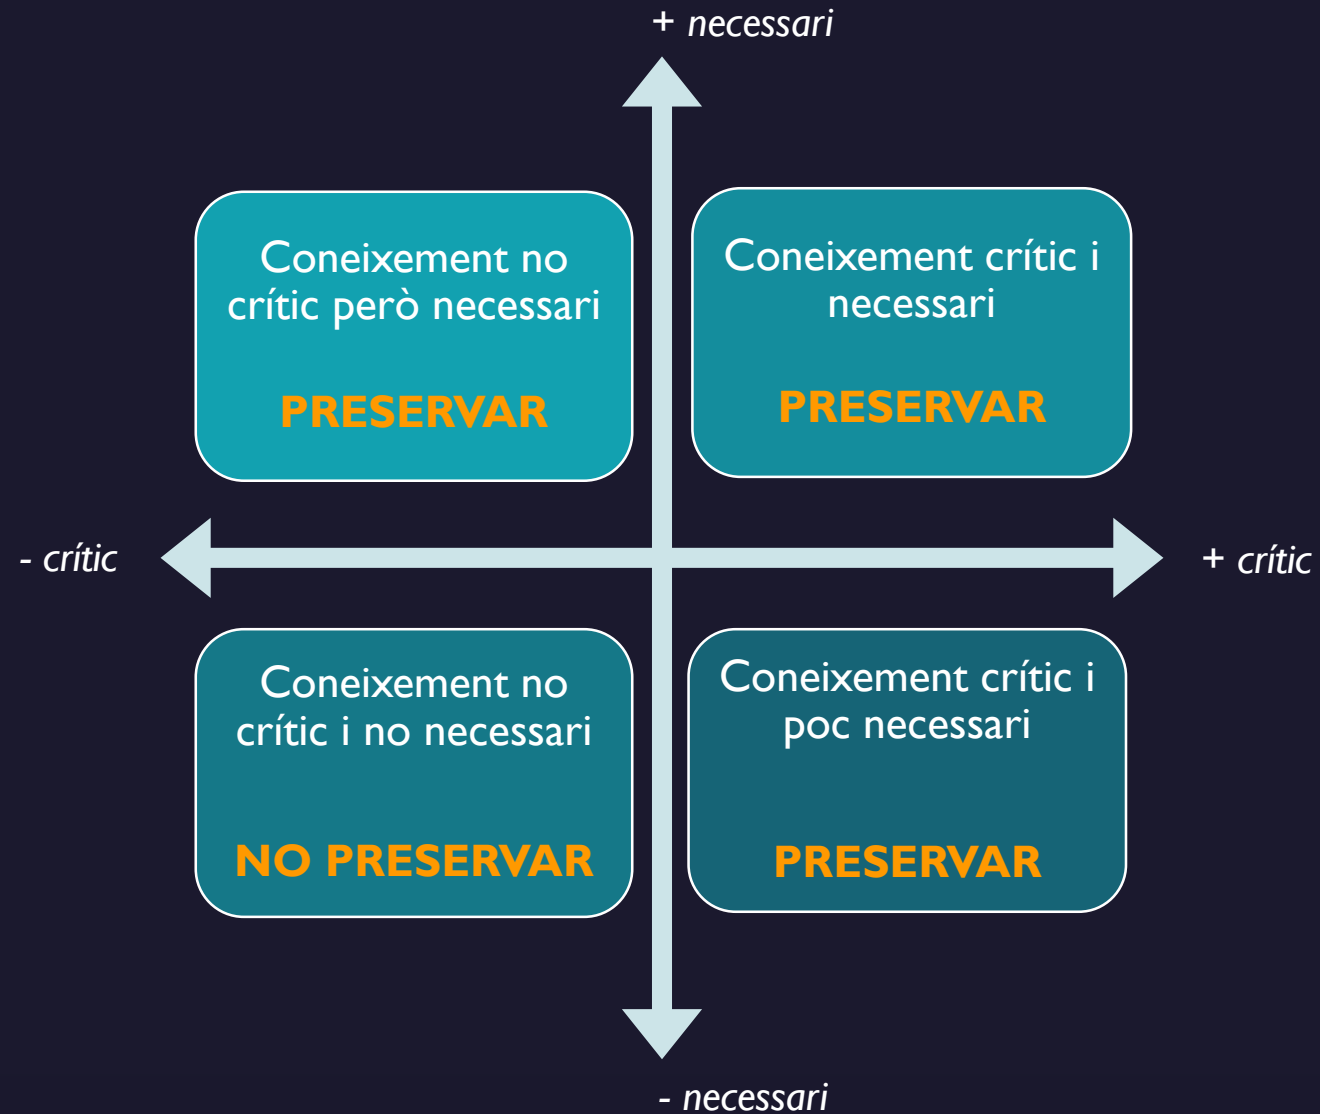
+ necessari

Coneixement no crític però necessari

PRESERVAR

Coneixement crític i necessari

PRESERVAR

- crític

+ crític

Coneixement no crític i no necessari

NO PRESERVAR

Coneixement crític i poc necessari

PRESERVAR

- necessari